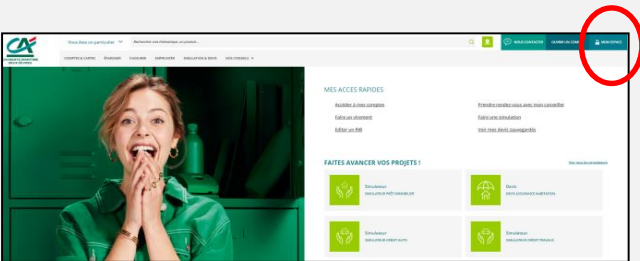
CA
CRÉDIT AGRICOLE

Vous êtes un particulier

Rechercher une thématique, un produit...

NOUS CONTACTER
OUVRIR UN COMPTE
MON ESPACE

COMPTES & CARTES
ÉPARGNER
S'ASSURER
EMPRUNTER
SIMULATION & DEVIS
VOS CONSEILS

MES ACCES RAPIDES

Accéder à mes comptes
Faire un virement
Editer un RIB
Prendre rendez-vous avec mon conseiller
Faire une simulation
Voir mes devis sauvegardés

FAITES AVANCER VOS PROJETS !

Voir tous les simulateurs

Simulateur
SIMULATEUR PRÊT IMMOBILIER

Devis
DEVIS ASSURANCE HABITATION

Simulateur
SIMULATEUR CRÉDIT AUTO

Simulateur
SIMULATEUR CRÉDIT TRAVAUX